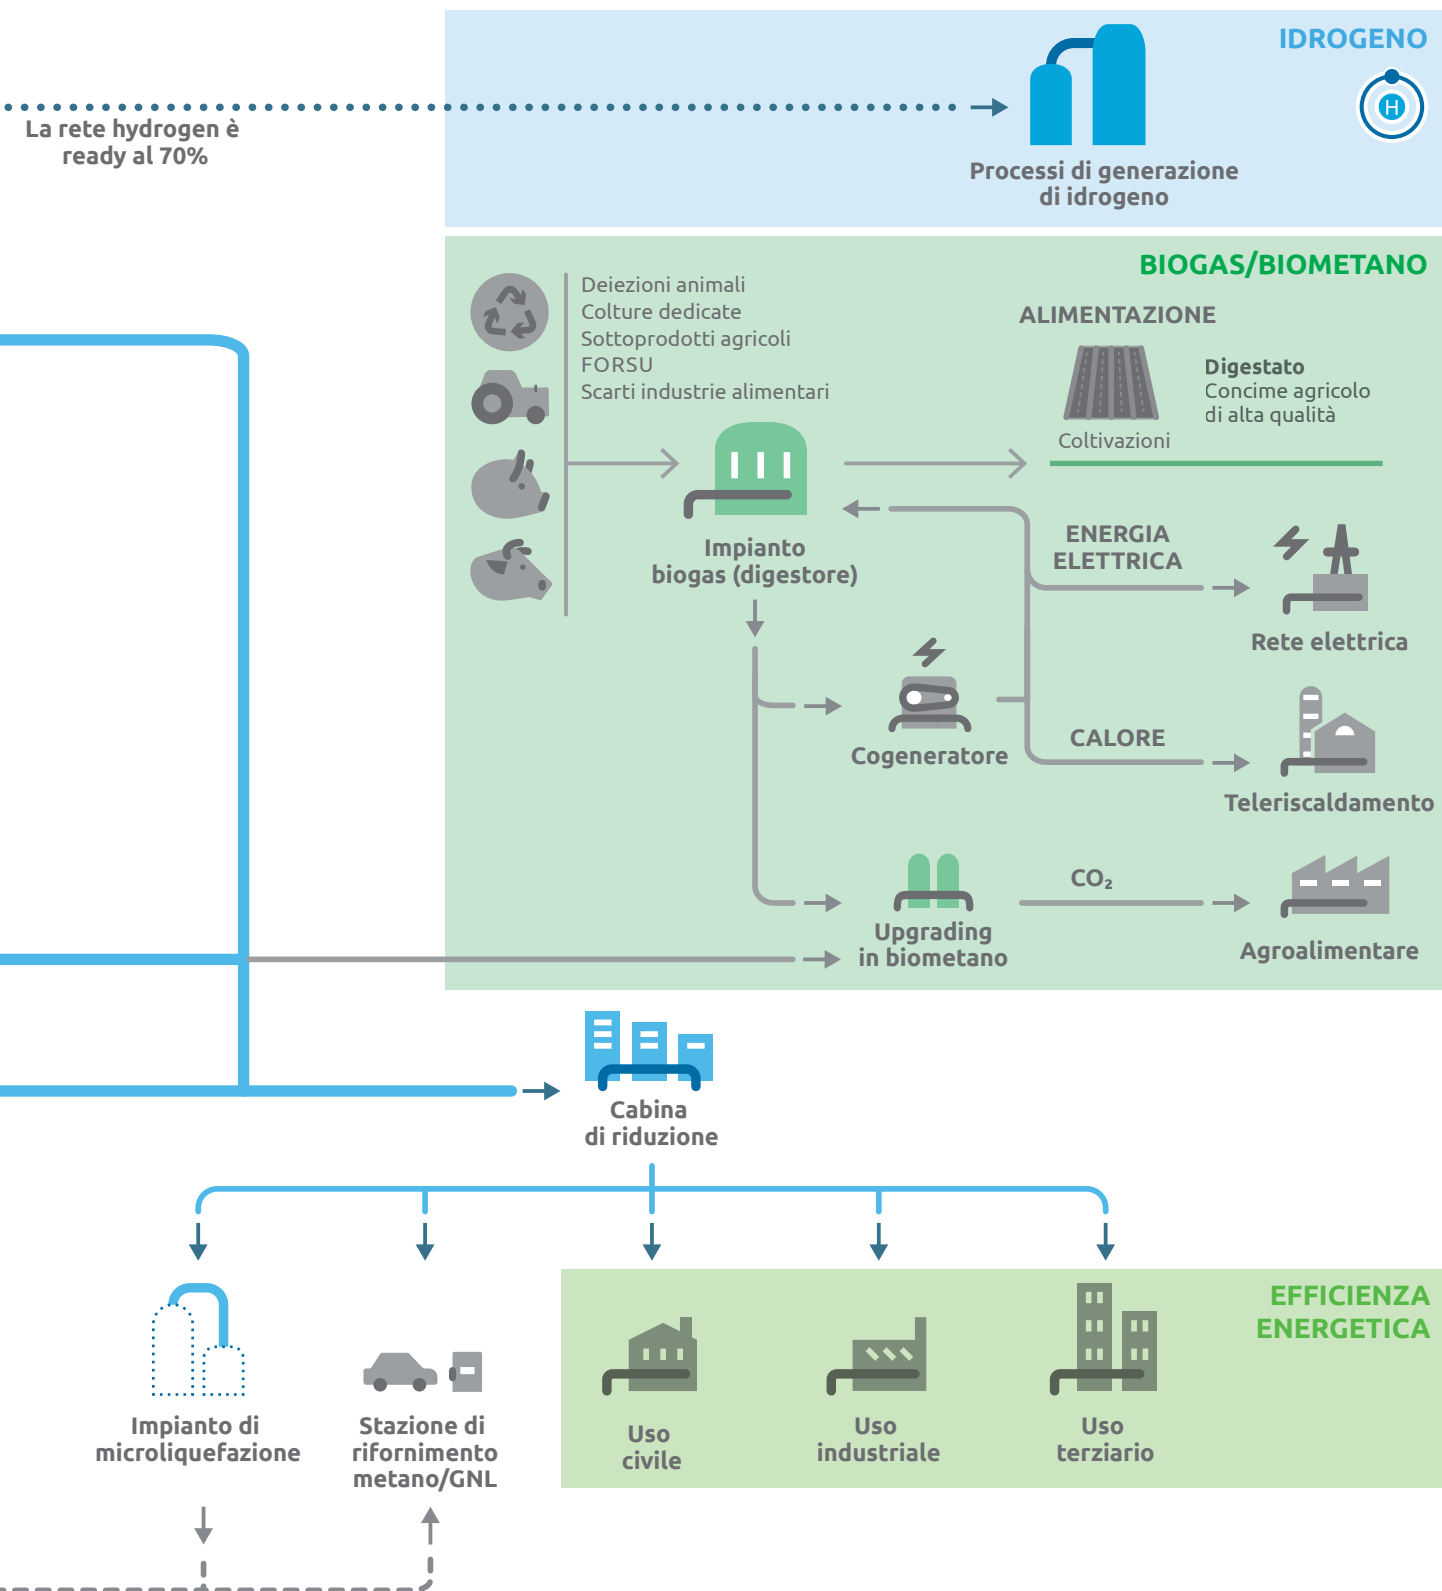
La rete hydrogen è ready al 70%

IDROGENO

H

Processi di generazione di idrogeno

BIOGAS/BIOMETANO

Deiezioni animali
Colture dedicate
Sottoprodotti agricoli
FORSU
Scarti industrie alimentari

ALIMENTAZIONE

Coltivazioni

Digestato
Concime agricolo di alta qualità

Impianto biogas (digestore)

ENERGIA ELETTRICA

Rete elettrica

Cogeneratore

CALORE

Teleriscaldamento

$CO_2$

Upgrading in biometano

Agroalimentare

Cabina di riduzione

Impianto di microliquefazione

Stazione di rifornimento metano/GNL

EFFICIENZA ENERGETICA

Uso civile

Uso industriale

Uso terziario